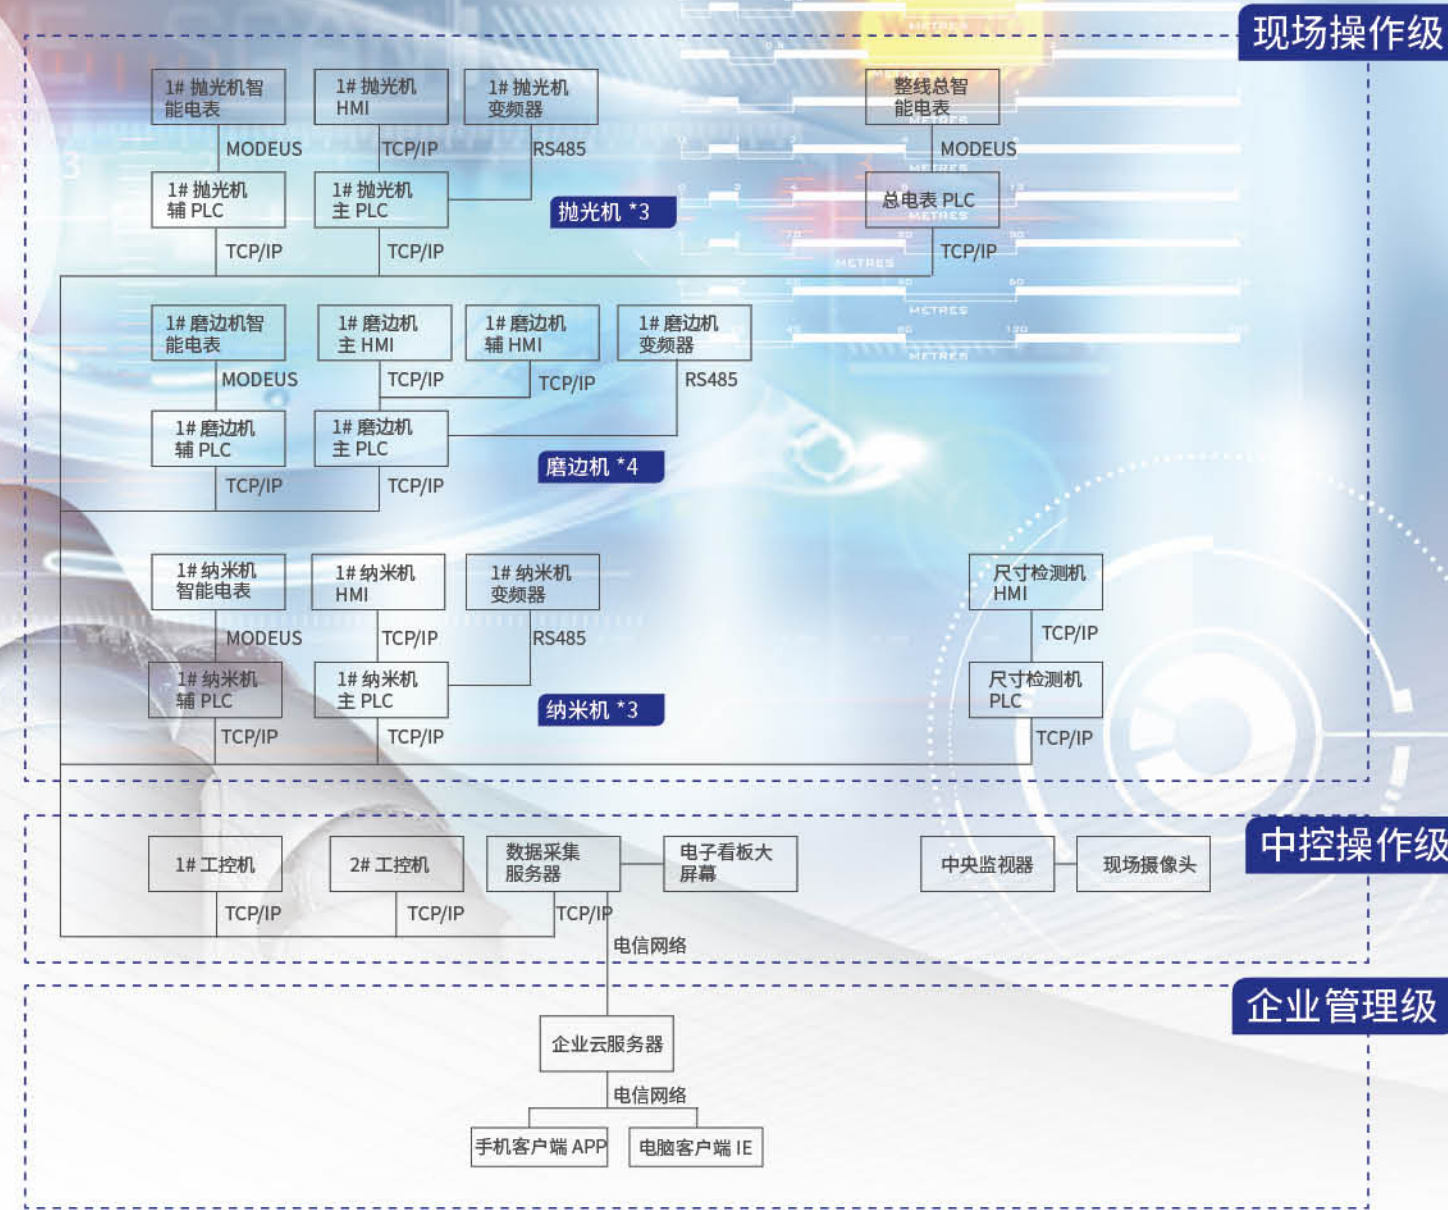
现场操作级

1# 抛光机智能电表
1# 抛光机 HMI
1# 抛光机变频器
整线总智能电表
MODEUS
TCP/IP
RS485
MODEUS
1# 抛光机辅 PLC
1# 抛光机主 PLC
抛光机 *3
总电表 PLC
TCP/IP
TCP/IP
TCP/IP

1# 磨边机智能电表
1# 磨边机主 HMI
1# 磨边机辅 HMI
1# 磨边机变频器
MODEUS
TCP/IP
TCP/IP
RS485
1# 磨边机辅 PLC
1# 磨边机主 PLC
磨边机 *4
TCP/IP
TCP/IP

1# 纳米机智能电表
1# 纳米机 HMI
1# 纳米机变频器
尺寸检测机 HMI
MODEUS
TCP/IP
RS485
TCP/IP
1# 纳米机辅 PLC
1# 纳米机主 PLC
纳米机 *3
尺寸检测机 PLC
TCP/IP
TCP/IP
TCP/IP

中控操作级

1# 工控机
2# 工控机
数据采集服务器
电子看板大屏幕
中央监视器
现场摄像头
TCP/IP
TCP/IP
TCP/IP
电信网络

企业管理级

企业云服务器
电信网络
手机客户端 APP
电脑客户端 IE